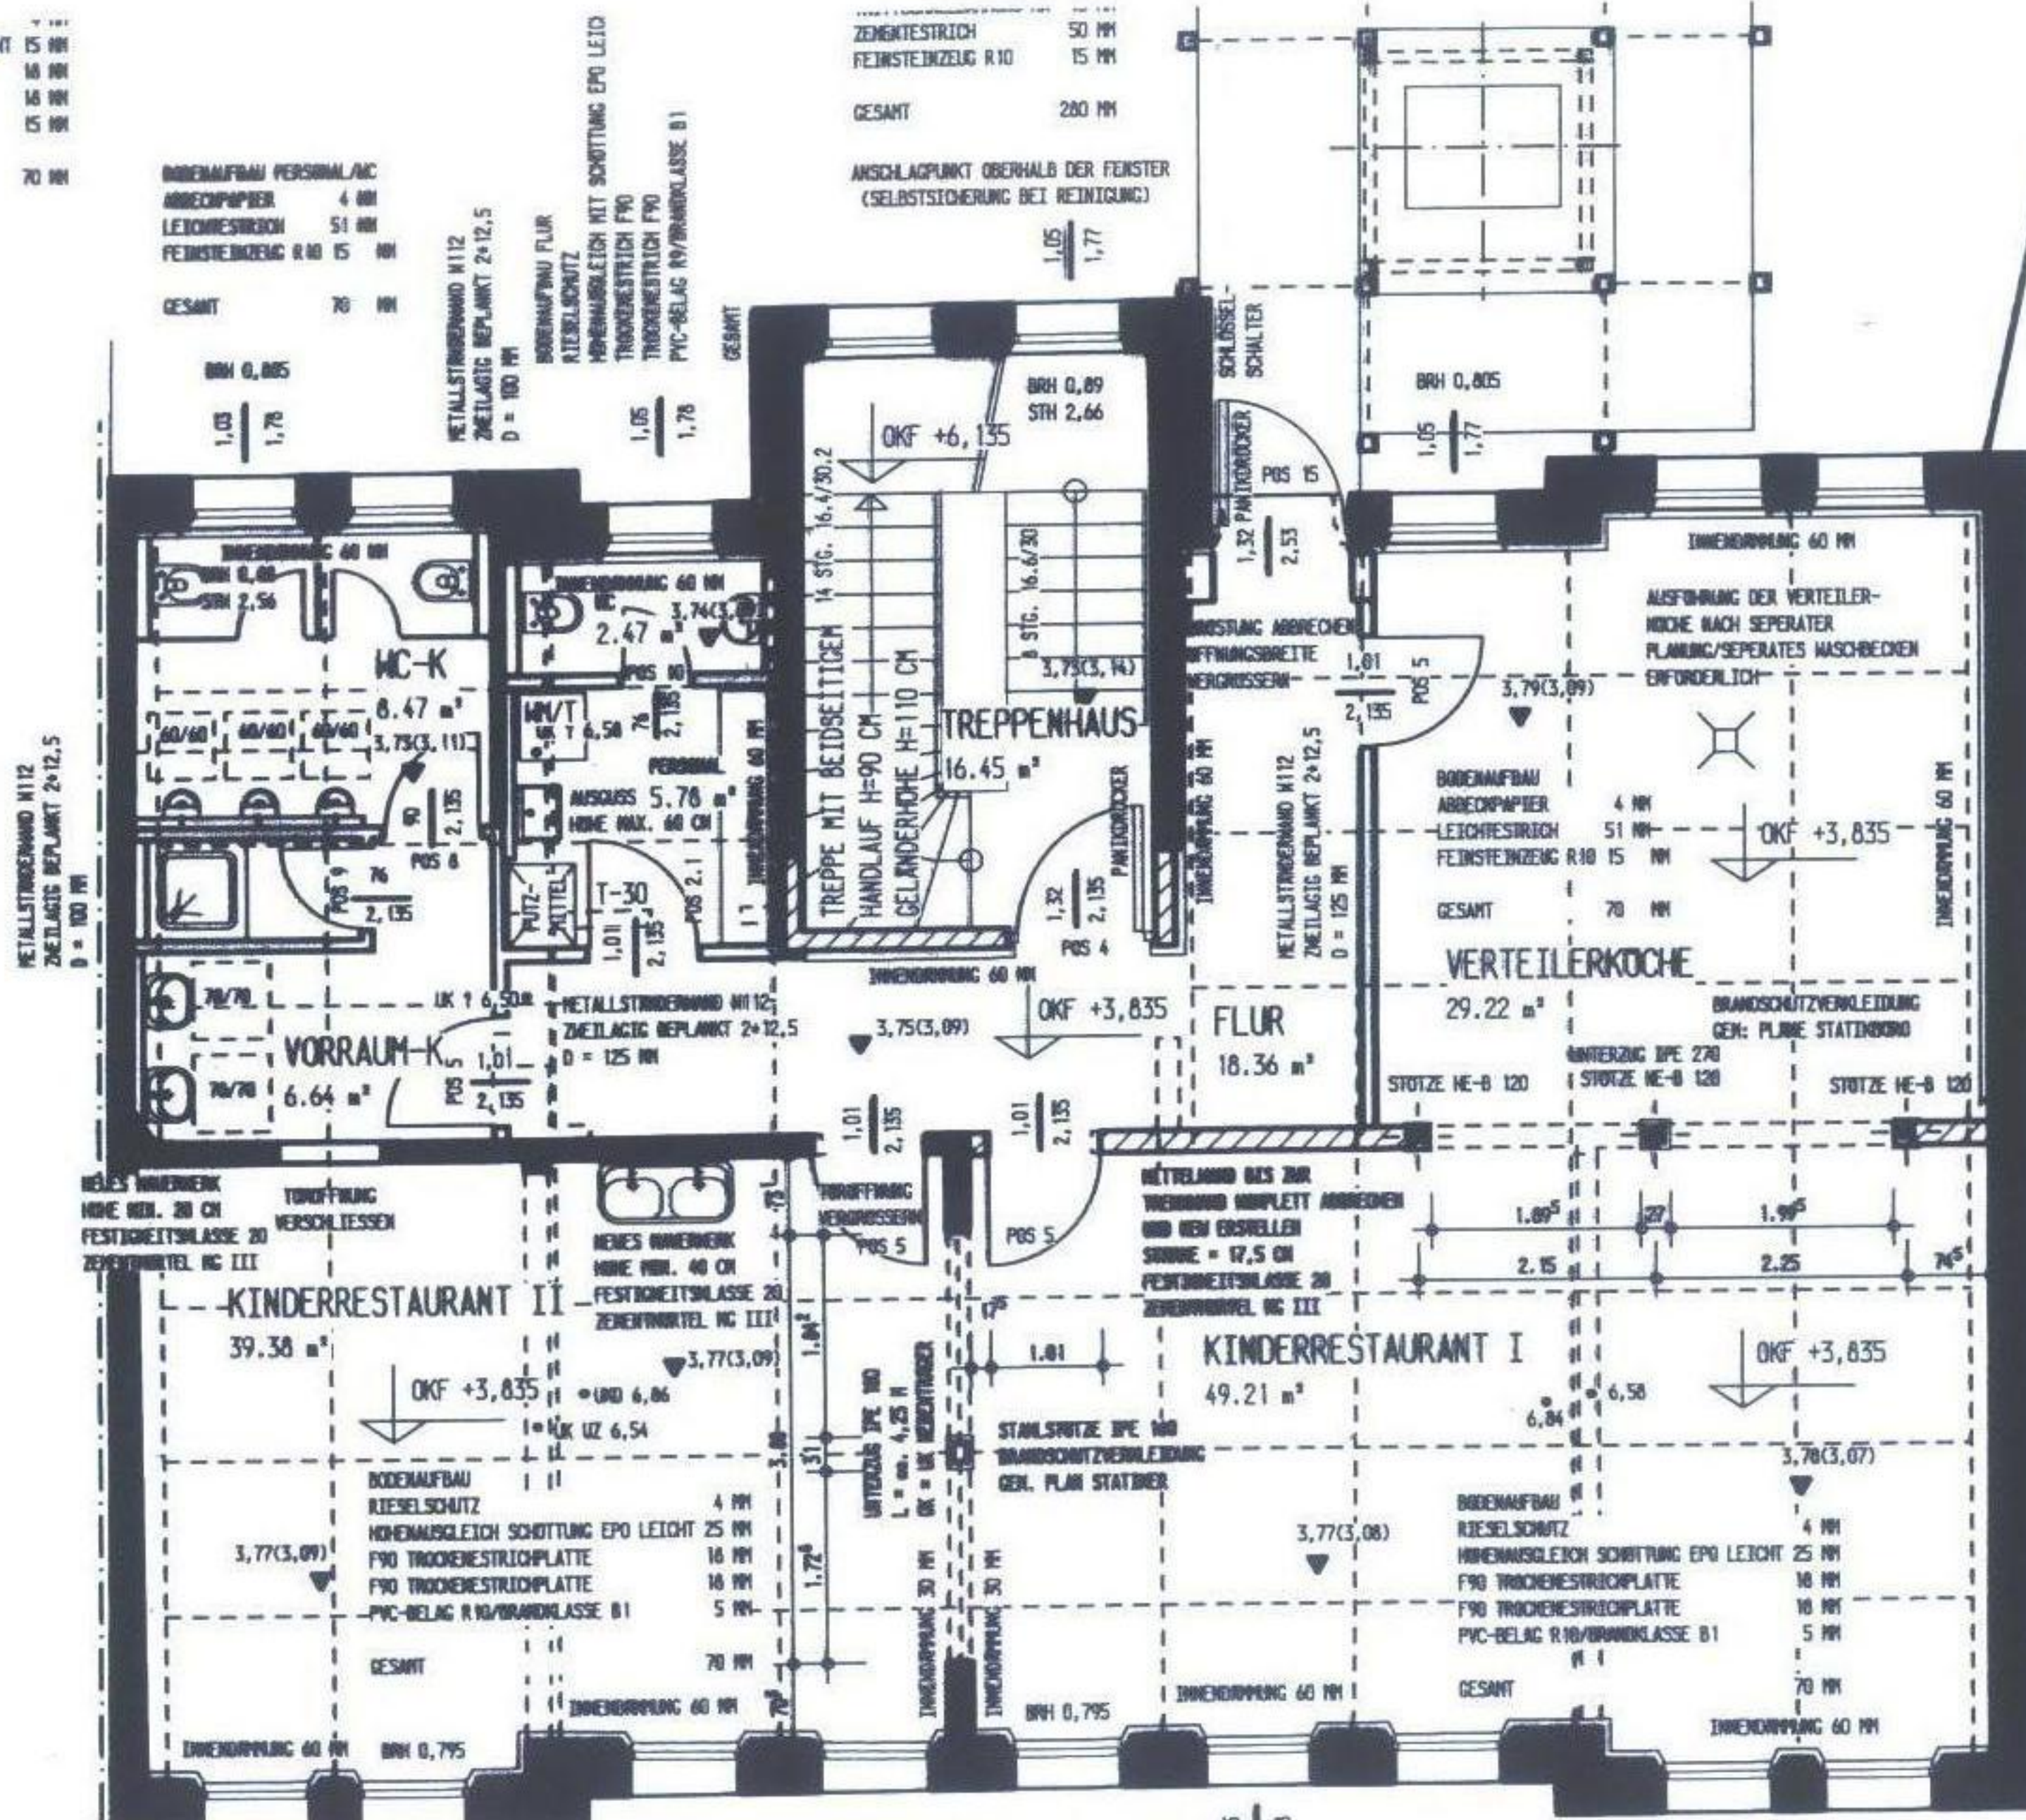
15 MM
18 MM
18 MM
15 MM

70 MM

BODENAUFBAU PERSONAL/WC
ABDECKPAPIER 4 MM
LEICHESTRICH 51 MM
FEINSTEINZEUG R10 15 MM

GESAMT 70 MM

METALLSTÄNDERWAND W112
ZWEILAGIG BEPLANKT 2+12,5
D = 100 MM

BODENAUFBAU FLUR
RIESELSCHUTZ
HÖHENAUSGLEICH MIT SCHÜTTUNG EPO LEICHT
TROCKENESTRICH F90
TROCKENESTRICH F90
PVC-BELAG R9/BRANDKLASSE B1

GESAMT

ZEMENTESTRICH 50 MM
FEINSTEINZEUG R10 15 MM

GESAMT 280 MM

ANSCHLAGPUNKT OBERHALB DER FENSTER
(SELBSTSICHERUNG BEI REINIGUNG)

1,05 | 1,77

BRH 0,885
1,03 | 1,78

1,05 | 1,78

BRH 0,89
STH 2,66

OKF +6,135

SCHLÜSSEL-SCHALTER

POS 15
1,32 PANIKDRÜCKER
2,53

BRH 0,805
1,05 | 1,77

INNENDÄMMUNG 60 MM
BRH 0,88
STH 2,56

INNENDÄMMUNG 60 MM
WC
3,74(3,0
2.47 m²
POS 10

14 STG. 16.4/30.2
8 STG. 16.6/30

WC-K
8.47 m²
60/60 60/60 60/60
3,73(3,11)

WM/T
UK T 6,50
PERSONAL
AUSGUSS 5.78 m²
HÖHE MAX. 60 CM

TREPPE MIT BEIDSEITIGEM HANDLAUF H=90 CM
GELÄNDERHÖHE H=110 CM

TREPPENHAUS
16.45 m²
3,73(3,14)

PANIKDRÜCKER

INNENDÄMMUNG 60 MM

INNENDÄMMUNG 60 MM

ÖFFNUNG ABBRECHEN
ÖFFNUNGSBREITE
VERGRÖSSERN

1,01
2,135
POS 5

INNENDÄMMUNG 60 MM

AUSFÜHRUNG DER VERTEILER-KÜCHE NACH SEPERATER PLANUNG/SEPERATES WASCHBECKEN ERFORDERLICH

3,79(3,09)

METALLSTÄNDERWAND W112
ZWEILAGIG BEPLANKT 2+12,5
D = 125 MM

BODENAUFBAU
ABDECKPAPIER 4 MM
LEICHTESTRICH 51 MM
FEINSTEINZEUG R10 15 MM

GESAMT 70 MM

OKF +3,835

INNENDÄMMUNG 60 MM

METALLSTÄNDERWAND W112
ZWEILAGIG BEPLANKT 2+12,5
D = 100 MM

62 2,135
POS 8
POS 9
76
2,135

PUTZ-MITTEL
T-30
1,01
2,135
POS 2.1

1,32
2,135
POS 4

VERTEILERKÜCHE
29.22 m²

70/70
70/70
UK T 6,50
VORRAUM-K
6.64 m²
1,01
2,135
POS 5

METALLSTÄNDERWAND W112
ZWEILAGIG BEPLANKT 2+12,5
D = 125 MM

3,75(3,09)

OKF +3,835

FLUR
18.36 m²

BRANDSCHUTZVERKLEIDUNG
GEM: PLANE STATIKBÜRO

UNTERZUG IPE 270
STÜTZE HE-B 120
STÜTZE HE-B 120
STÜTZE HE-B 120

1,01
2,135
1,01
2,135

NEUES MAUERWERK
HÖHE MIN. 20 CM
FESTIGKEITSKLASSE 20
ZEMENTMÖRTEL MG III

TÜRÖFFNUNG VERSCHLIESSEN

NEUES MAUERWERK
HÖHE MIN. 40 CM
FESTIGKEITSKLASSE 20
ZEMENTMÖRTEL MG III

TÜRÖFFNUNG VERGRÖSSERN
POS 5

POS 5

MITTELWAND BIS ZUR TRENNWAND KOMPLETT ABBRECHEN UND NEU ERSTELLEN
STÄRKE = 17,5 CM
FESTIGKEITSKLASSE 20
ZEMENTMÖRTEL MG III

1.89⁵
27
1.99⁵
2.15
2.25
76⁵

KINDERRESTAURANT II
39.38 m²

OKF +3,835

3,77(3,09)
UKD 6,86
UK UZ 6,54
1,84²

1.01

KINDERRESTAURANT I
49.21 m²

6,58
6,84

OKF +3,835

UNTERZUG IPE 180
L = ca. 4,25 M
OK = UK HERSTELLER

STAHLSTÜTZE IPE 180
BRANDSCHUTZVERKLEIDUNG
GEM. PLAN STATIKER

3,78(3,07)

BODENAUFBAU
RIESELSCHUTZ 4 MM
HÖHENAUSGLEICH SCHÜTTUNG EPO LEICHT 25 MM
F90 TROCKENESTRICHPLATTE 18 MM
F90 TROCKENESTRICHPLATTE 18 MM
PVC-BELAG R10/BRANDKLASSE B1 5 MM

GESAMT 70 MM

3,77(3,09)
1,72⁵

3,77(3,08)

BODENAUFBAU
RIESELSCHUTZ 4 MM
HÖHENAUSGLEICH SCHÜTTUNG EPO LEICHT 25 MM
F90 TROCKENESTRICHPLATTE 18 MM
F90 TROCKENESTRICHPLATTE 18 MM
PVC-BELAG R10/BRANDKLASSE B1 5 MM

GESAMT 70 MM

INNENDÄMMUNG 30 MM
INNENDÄMMUNG 30 MM

INNENDÄMMUNG 60 MM
INNENDÄMMUNG 60 MM
BRH 0,795
INNENDÄMMUNG 60 MM
BRH 0,795
INNENDÄMMUNG 60 MM